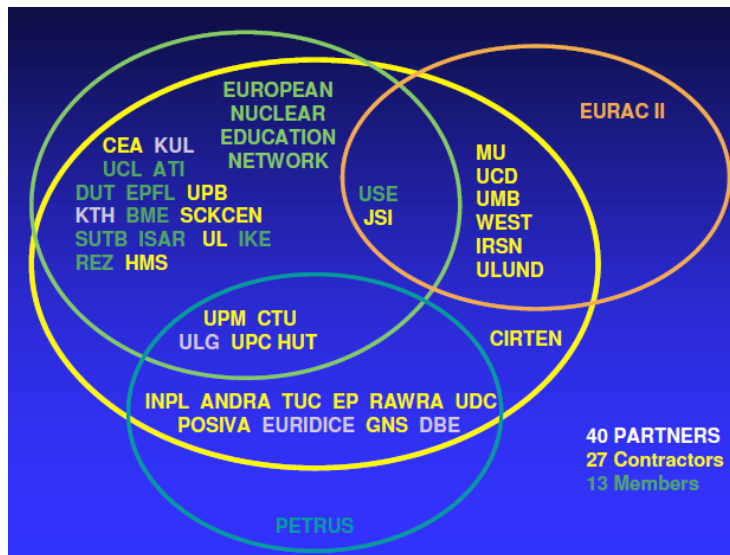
EUROPEAN NUCLEAR EDUCATION NETWORK

EURAC II

CEA KUL
UCL ATI
DUT EPFL UPB
KTH BME SCKCEN
SUTB ISAR UL IKE
REZ HMS

USE
JSI

MU
UCD
UMB
WEST
IRSN
ULUND

UPM CTU
ULG UPC HUT

CIRTEN

INPL ANDRA TUC EP RAWRA UDC
POSIVA EURIDICE GNS DBE

40 PARTNERS
27 Contractors
13 Members

PETRUS